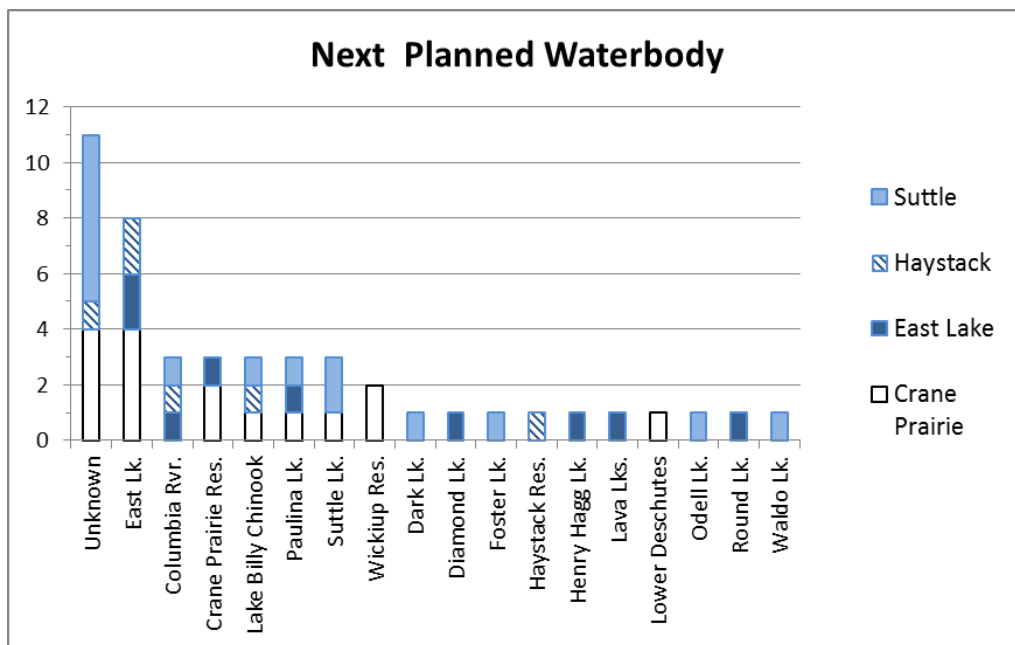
Next Planned Waterbody

12
10
8
6
4
2
0

Unknown
East Lk.
Columbia Rvr.
Crane Prairie Res.
Lake Billy Chinook
Paulina Lk.
Suttle Lk.
Wickiup Res.
Dark Lk.
Diamond Lk.
Foster Lk.
Haystack Res.
Henry Hagg Lk.
Lava Lks.
Lower Deschutes
Odell Lk.
Round Lk.
Waldo Lk.

Suttle
Haystack
East Lake
Crane Prairie